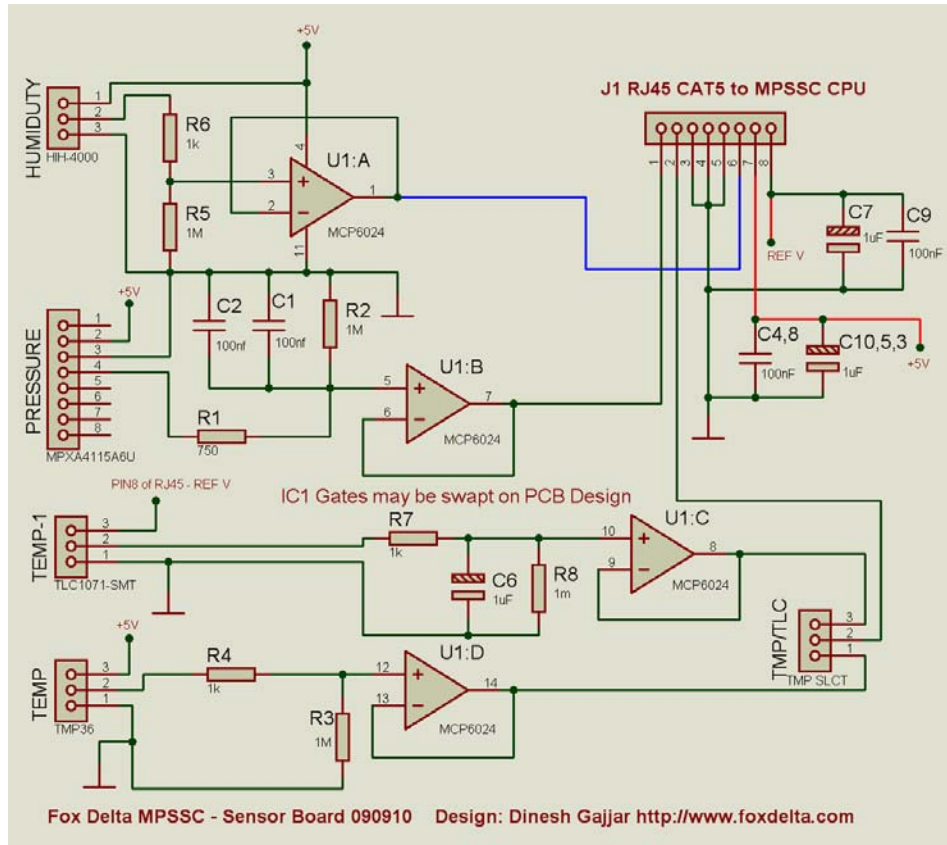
+5V

HUMIDUTY
1
2
3
HIH-4000

R6
1k

R5
1M

U1:A
4
3
2
1
11
MCP6024

J1 RJ45 CAT5 to MPSSC CPU
1 2 3 4 5 6 7 8

C7
1uF
C9
100nF
REF V

+5V
PRESSURE
1
2
3
4
5
6
7
8
MPXA4115A6U

C2
100nf
C1
100nf
R2
1M

U1:B
5
6
7
MCP6024

R1
750

C4,8
100nF
C10,5,3
1uF
+5V

PIN8 of RJ45 - REF V
IC1 Gates may be swapt on PCB Design

TEMP-1
3
2
1
TLC1071-SMT

R7
1k
C6
1uF
R8
1m

U1:C
10
9
8
MCP6024

TMP/TLC
3
2
1
TMP SLCT

+5V
TEMP
3
2
1
TMP36

R4
1k
R3
1M

U1:D
12
13
14
MCP6024

Fox Delta MPSSC - Sensor Board 090910    Design: Dinesh Gajjar http://www.foxdelta.com